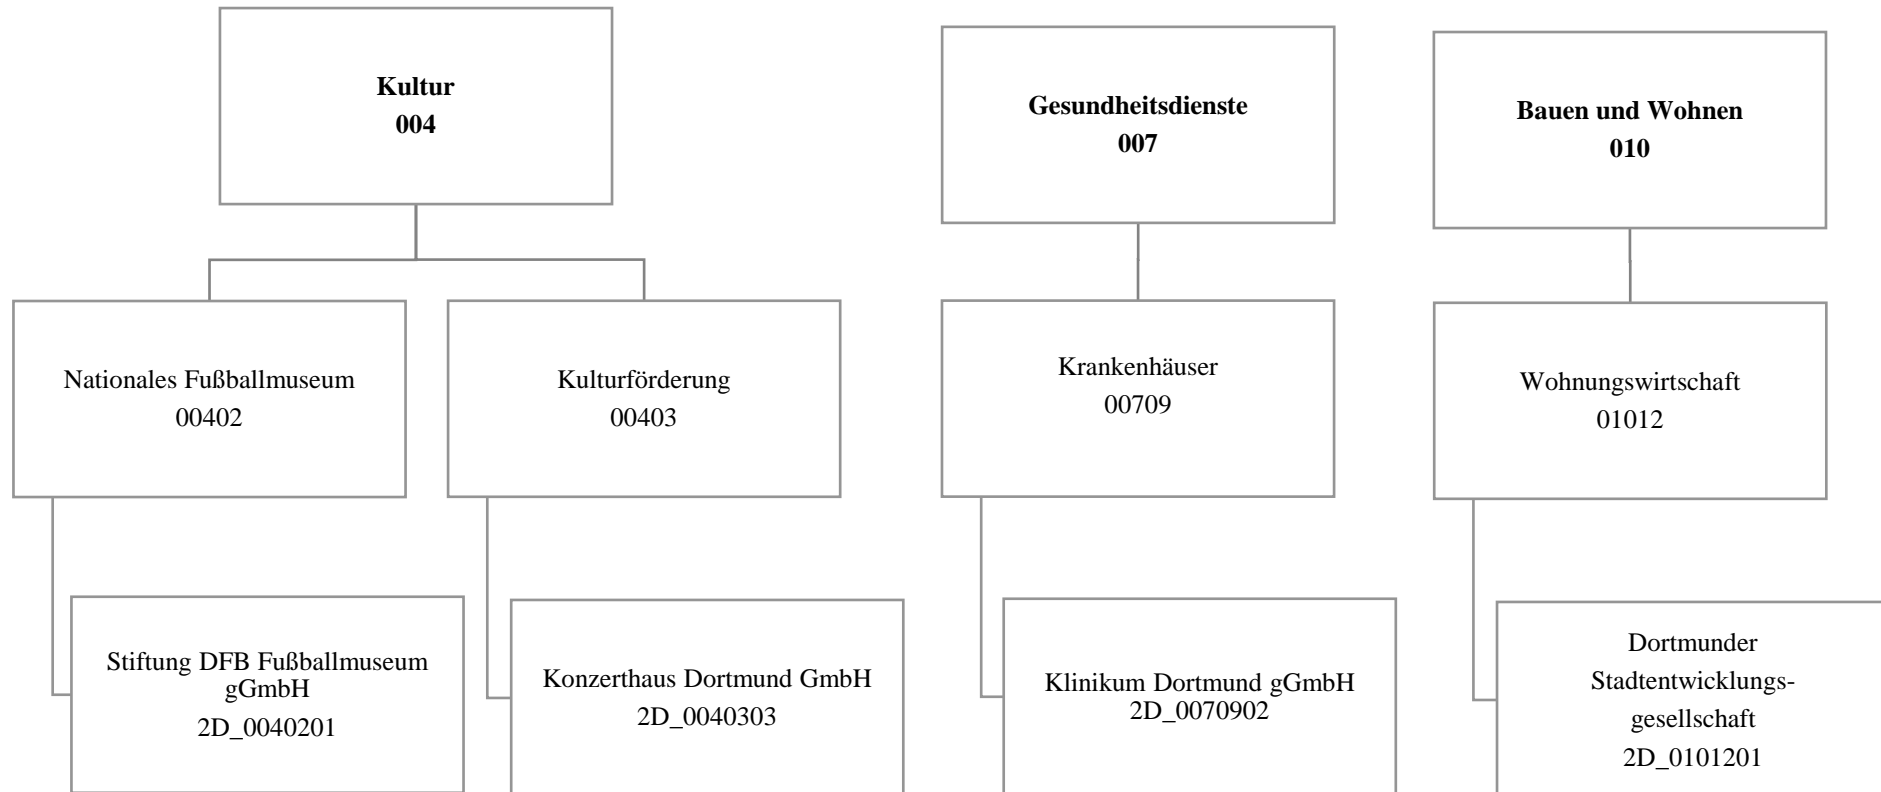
**Kultur**
**004**

Nationales Fußballmuseum
00402

Stiftung DFB Fußballmuseum gGmbH
2D_0040201

Kulturförderung
00403

Konzerthaus Dortmund GmbH
2D_0040303

**Gesundheitsdienste**
**007**

Krankenhäuser
00709

Klinikum Dortmund gGmbH
2D_0070902

**Bauen und Wohnen**
**010**

Wohnungswirtschaft
01012

Dortmunder Stadtentwicklungsgesellschaft
2D_0101201